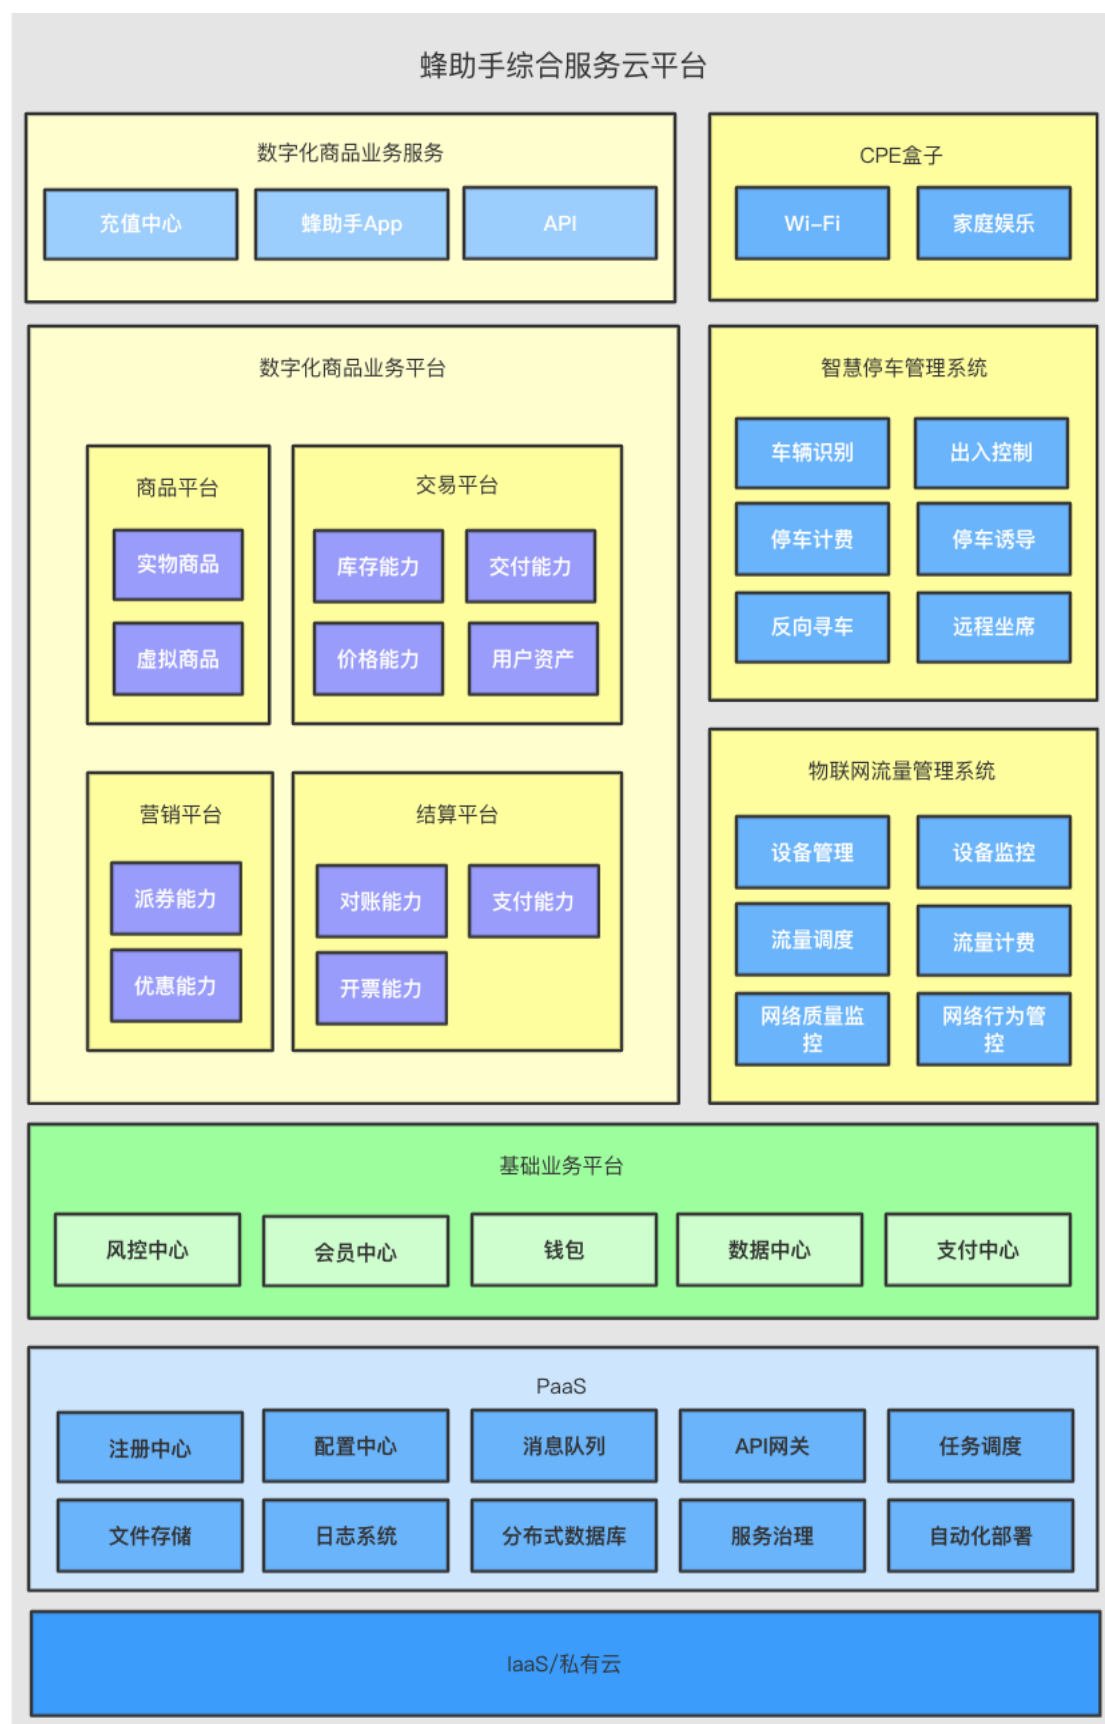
蜂助手综合服务云平台

数字化商品业务服务

充值中心

蜂助手App

API

CPE盒子

Wi-Fi

家庭娱乐

数字化商品业务平台

商品平台

实物商品

虚拟商品

交易平台

库存能力

交付能力

价格能力

用户资产

营销平台

派券能力

优惠能力

结算平台

对账能力

支付能力

开票能力

智慧停车管理系统

车辆识别

出入控制

停车计费

停车诱导

反向寻车

远程坐席

物联网流量管理系统

设备管理

设备监控

流量调度

流量计费

网络质量监控

网络行为管控

基础业务平台

风控中心

会员中心

钱包

数据中心

支付中心

PaaS

注册中心

配置中心

消息队列

API网关

任务调度

文件存储

日志系统

分布式数据库

服务治理

自动化部署

IaaS/私有云